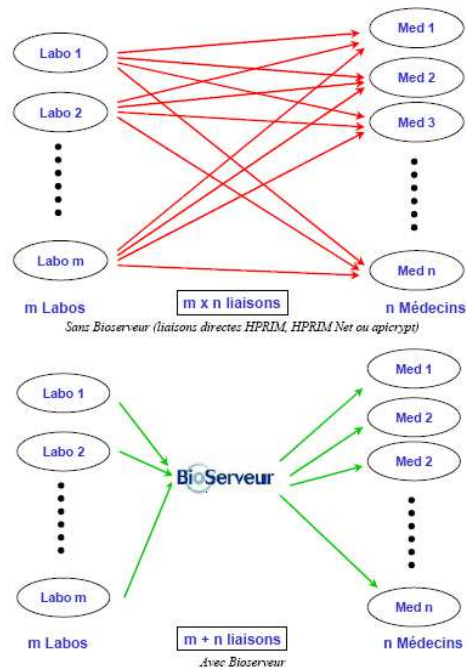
Labo 1

Labo 2

Labo m

Med 1

Med 2

Med 3

Med n

m Labos

m x n liaisons

n Médecins

Sans Bioserveur (liaisons directes HPRIM, HPRIM Net ou apicrypt)

Labo 1

Labo 2

Labo m

BioServeur

Med 1

Med 2

Med 2

Med n

m Labos

m + n liaisons

n Médecins

Avec Bioserveur